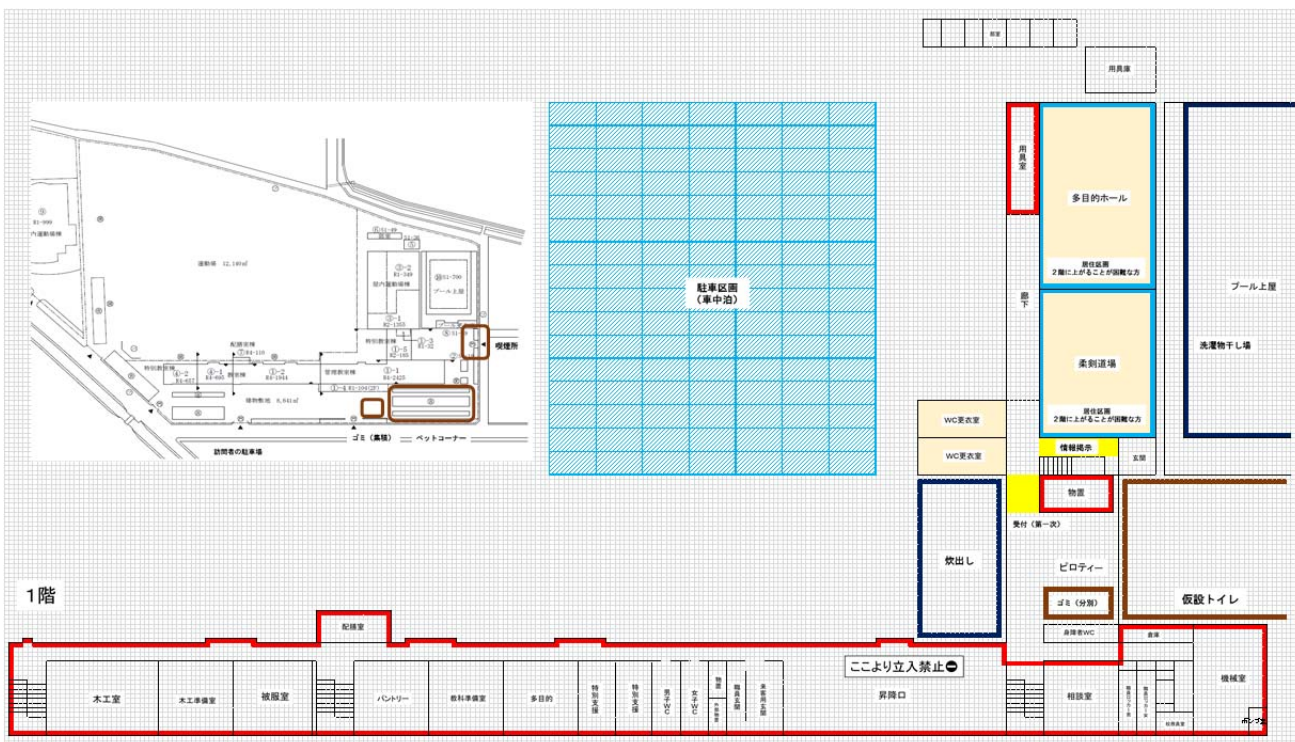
倉庫

用具庫

用具室

多目的ホール

居住区画
2階に上がることが困難な方

廊下

プール上屋

洗濯物干し場

柔剣道場

居住区画
2階に上がることが困難な方

WC更衣室

WC更衣室

情報掲示

玄関

物置

受付（第一次）

炊出し

ピロティー

仮設トイレ

ゴミ（分別）

身障者WC

倉庫

駐車区画
（車中泊）

屋内運動場

運動場 12,180㎡

①-2
屋内運動場

プール上屋

特別教室棟

配膳室棟

管理教室棟

喫煙所

ゴミ（集積）

ペットコーナー

訪問者の駐車場

1階

配膳室

木工室

木工準備室

被服室

パントリー

教科準備室

多目的

特別支援

特別支援

男子WC

女子WC

物置

職員玄関

来客用玄関

ここより立入禁止

昇降口

相談室

機械室

ポンプ室